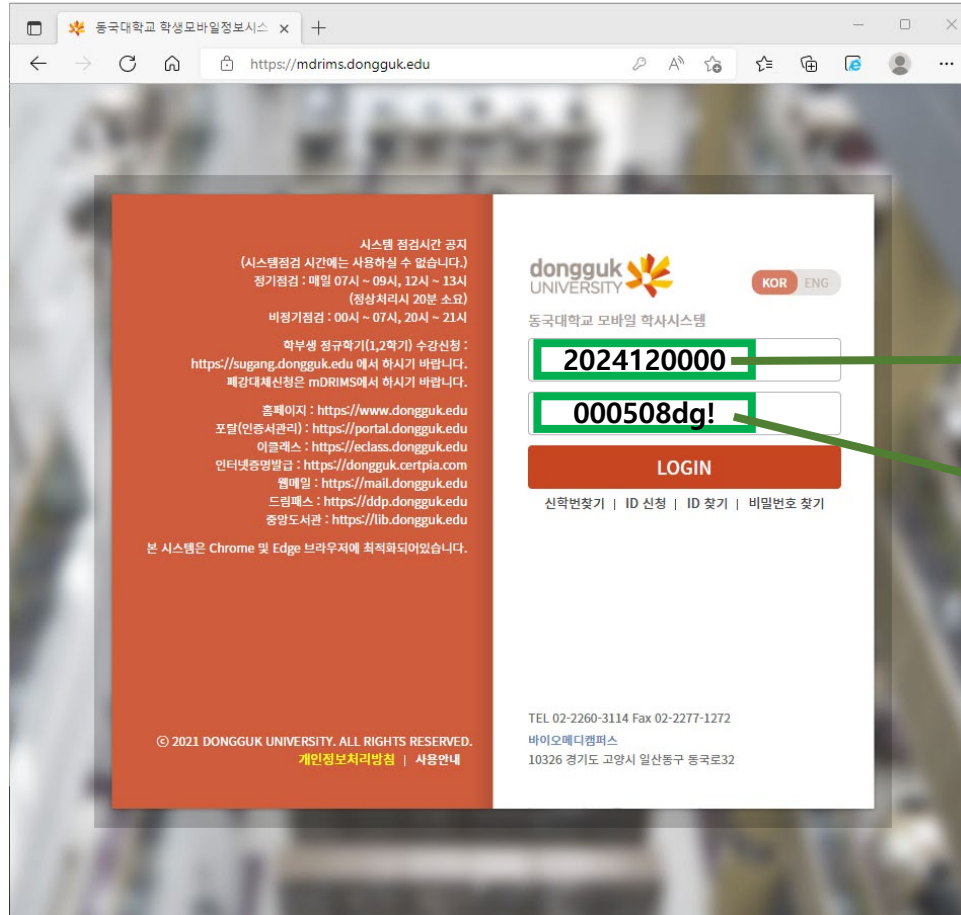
동국대학교 학생모바일정보시스 ×
+
https://mdrims.dongguk.edu

시스템 점검시간 공지
(시스템점검 시간에는 사용하실 수 없습니다.)
정기점검 : 매일 07시 ~ 09시, 12시 ~ 13시
(정상처리시 20분 소요)
비정기점검 : 00시 ~ 07시, 20시 ~ 21시

학부생 정규학기(1,2학기) 수강신청 :
https://sugang.dongguk.edu 에서 하시기 바랍니다.
폐강대체신청은 mDRIMS에서 하시기 바랍니다.

홈페이지 : https://www.dongguk.edu
포탈(인증서관리) : https://portal.dongguk.edu
이클래스 : https://eclass.dongguk.edu
인터넷증명발급 : https://dongguk.certpia.com
웹메일 : https://mail.dongguk.edu
드림패스 : https://ddp.dongguk.edu
중앙도서관 : https://lib.dongguk.edu

본 시스템은 Chrome 및 Edge 브라우저에 최적화되어있습니다.

© 2021 DONGGUK UNIVERSITY. ALL RIGHTS RESERVED.
개인정보처리방침 | 사용안내

dongguk UNIVERSITY
KOR ENG
동국대학교 모바일 학사시스템
2024120000
000508dg!
LOGIN
신학번찾기 | ID 신청 | ID 찾기 | 비밀번호 찾기

TEL 02-2260-3114 Fax 02-2277-1272
바이오메디캠퍼스
10326 경기도 고양시 일산동구 동국로32